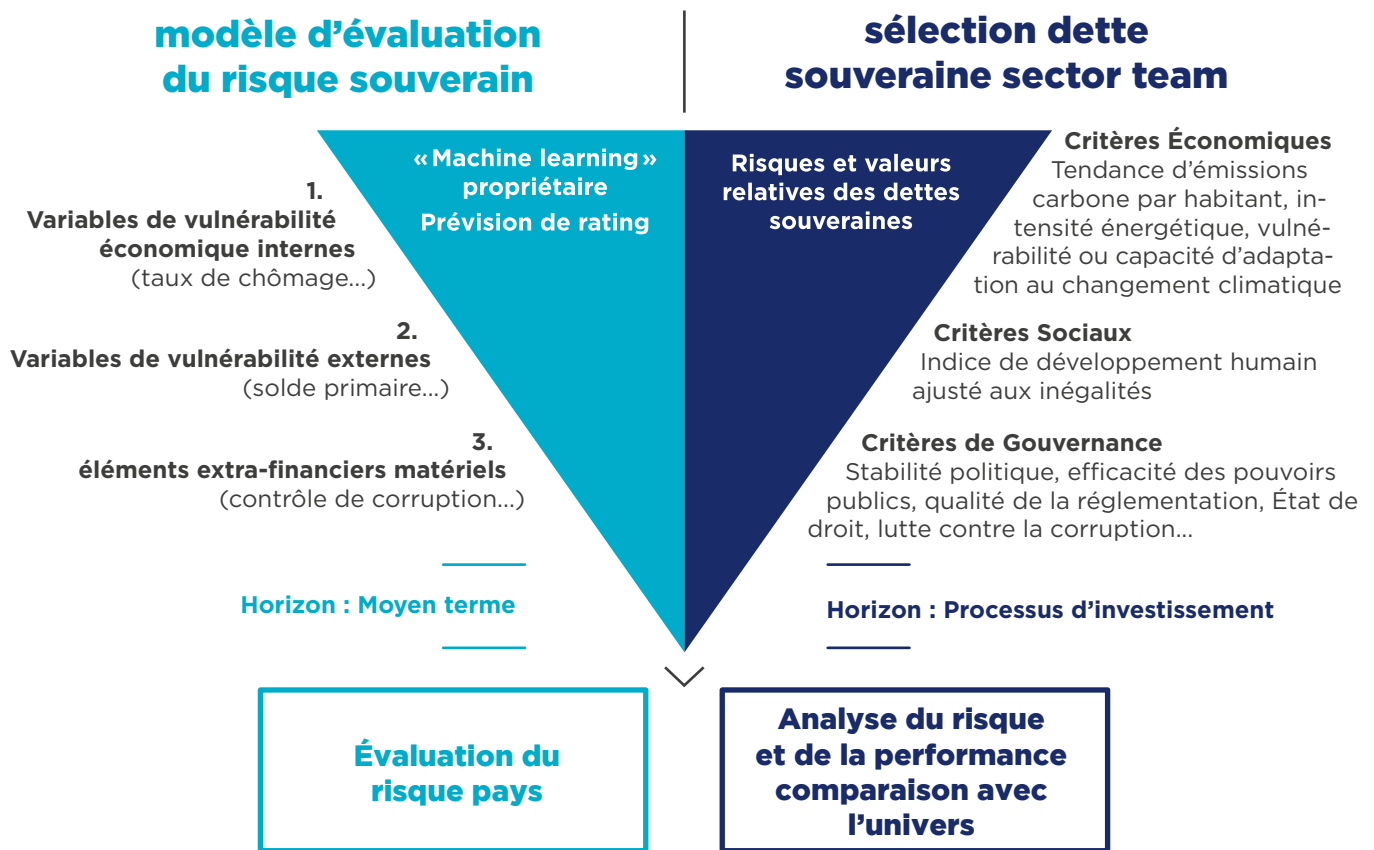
modèle d'évaluation du risque souverain

sélection dette souveraine sector team

« Machine learning » propriétaire
Prévision de rating

Risques et valeurs relatives des dettes souveraines

1.
Variables de vulnérabilité économique internes
(taux de chômage...)

2.
Variables de vulnérabilité externes
(solde primaire...)

3.
éléments extra-financiers matériels
(contrôle de corruption...)

Horizon : Moyen terme

Critères Économiques
Tendance d'émissions carbone par habitant, intensité énergétique, vulnérabilité ou capacité d'adaptation au changement climatique

Critères Sociaux
Indice de développement humain ajusté aux inégalités

Critères de Gouvernance
Stabilité politique, efficacité des pouvoirs publics, qualité de la réglementation, État de droit, lutte contre la corruption...

Horizon : Processus d'investissement

Évaluation du risque pays

Analyse du risque et de la performance comparaison avec l'univers